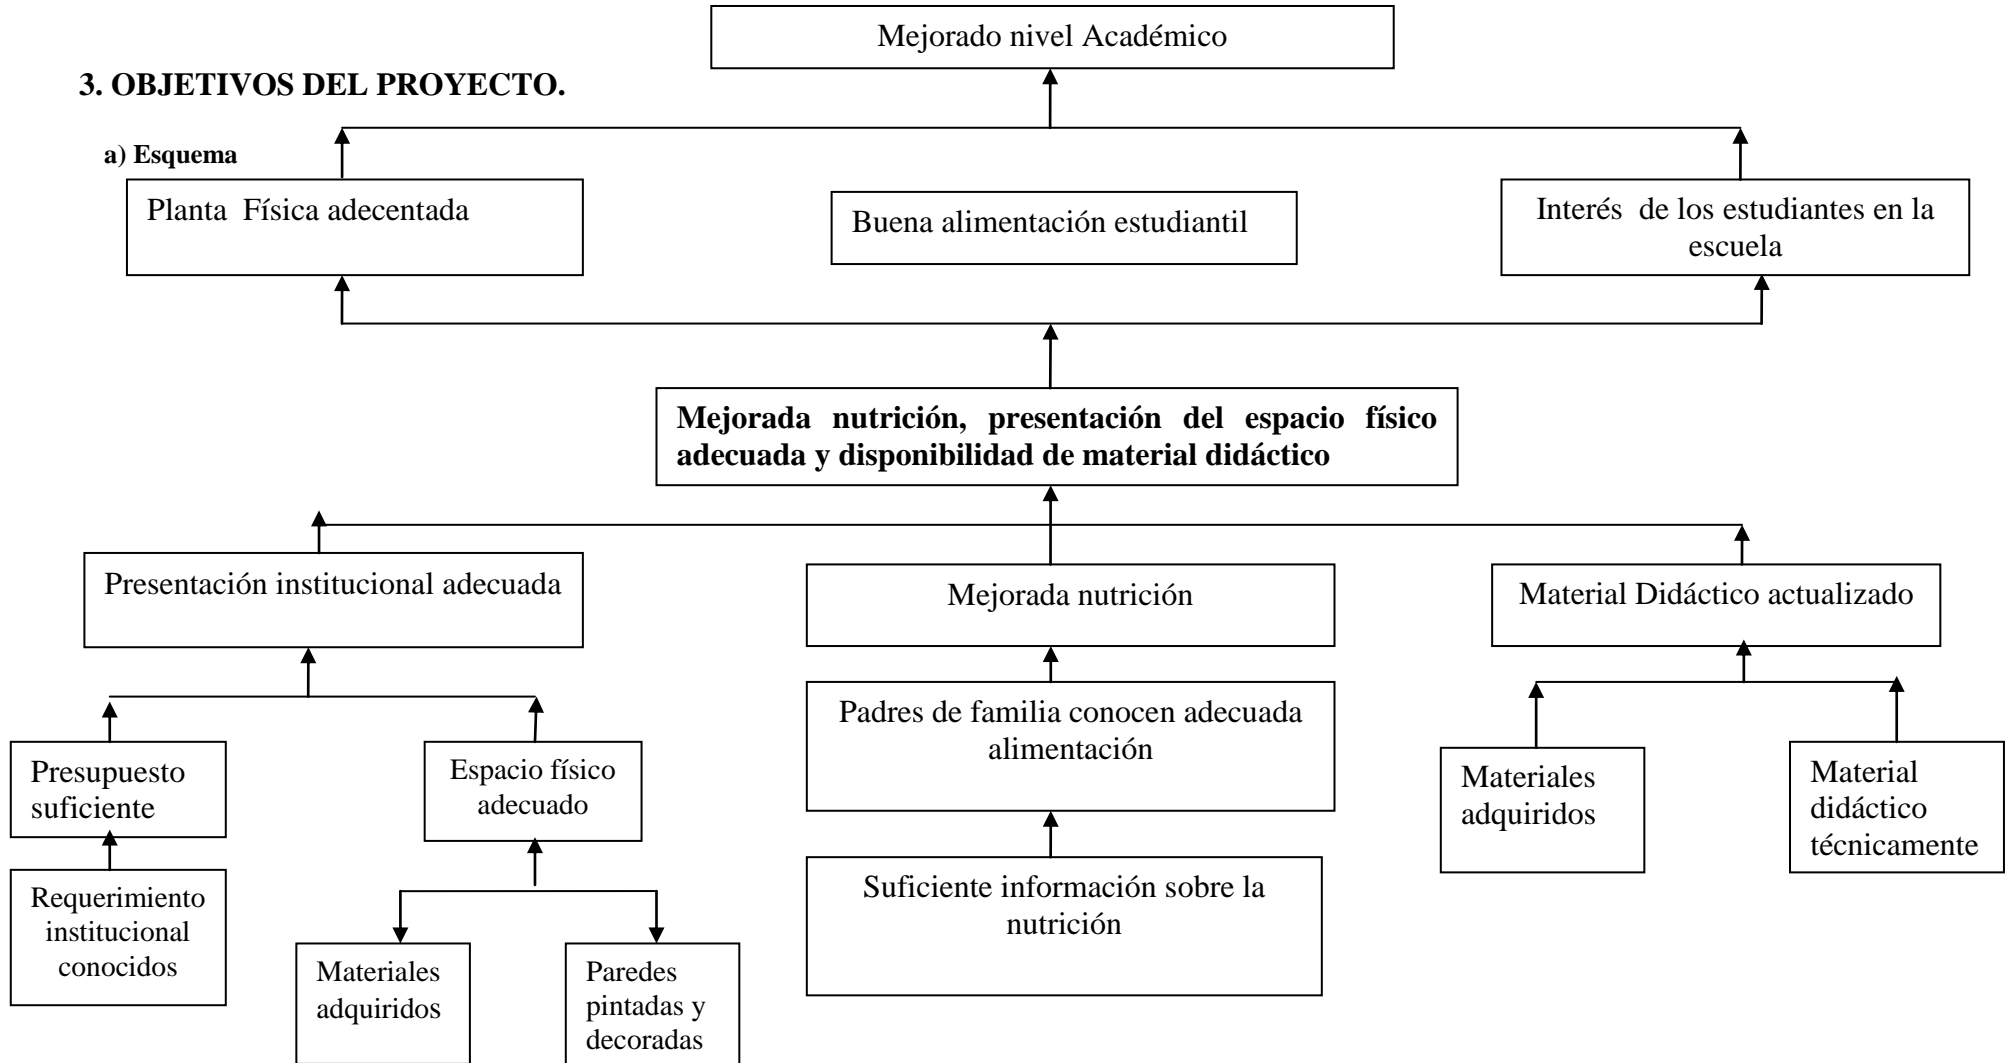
Mejorado nivel Académico

3. OBJETIVOS DEL PROYECTO.

a) Esquema

Planta Física adecentada

Buena alimentación estudiantil

Interés de los estudiantes en la escuela

Mejorada nutrición, presentación del espacio físico adecuada y disponibilidad de material didáctico

Presentación institucional adecuada

Mejorada nutrición

Material Didáctico actualizado

Presupuesto suficiente

Espacio físico adecuado

Padres de familia conocen adecuada alimentación

Materiales adquiridos

Material didáctico técnicamente

Requerimiento institucional conocidos

Suficiente información sobre la nutrición

Materiales adquiridos

Paredes pintadas y decoradas